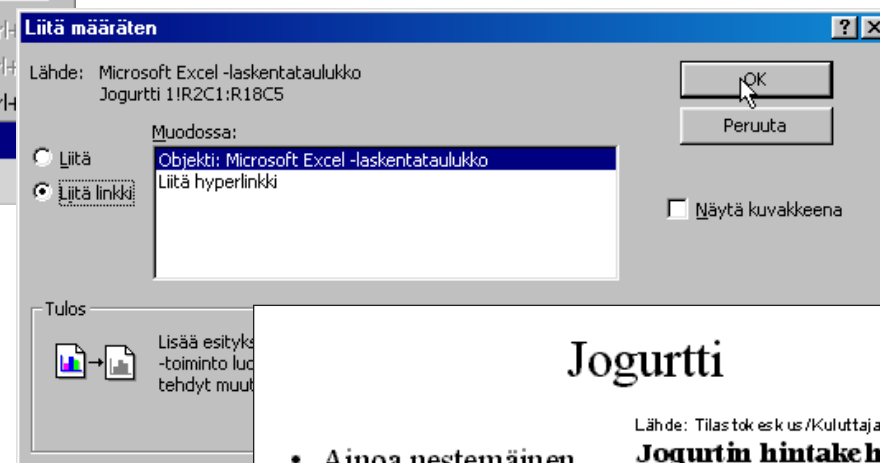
Liitä määräten

Lähde: Microsoft Excel -laskentataulukko
Jogurtti 1!R2C1:R18C5

Muodossa:

Liitä

Liitä linkki

Objekti: Microsoft Excel -laskentataulukko
Liitä hyperlinkki

OK

Peruuta

Näytä kuvakkeena

Tulos

Lisää esityks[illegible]
-toiminto luo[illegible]
tehdyt muut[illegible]

Jogurtti

Lähde: Tilastokeskus/Kuluttaja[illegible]

Jogurtin hintakeh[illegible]

• Ainoa nestemäinen